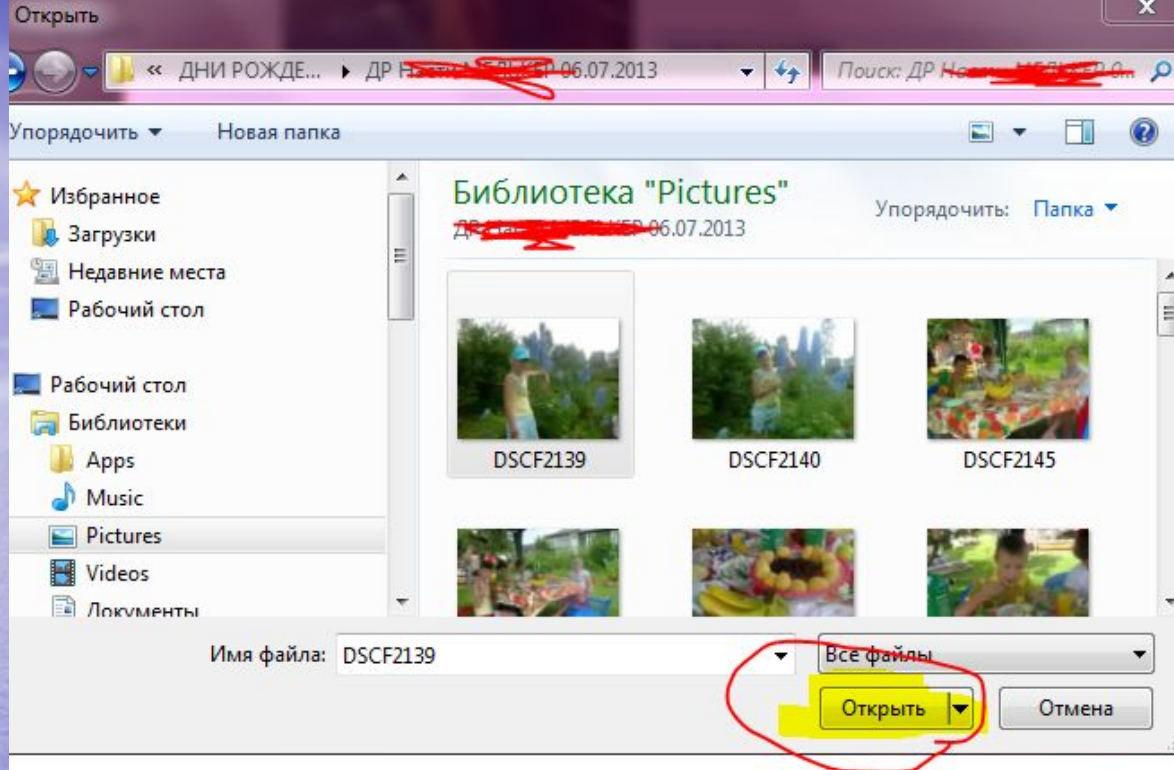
Открыть

« ДНИ РОЖДЕ... ▸ ДР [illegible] 06.07.2013

Поиск: ДР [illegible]

Упорядочить ▾ Новая папка

Избранное
Загрузки
Недавние места
Рабочий стол

Рабочий стол
Библиотеки
Apps
Music
Pictures
Videos
Документы

Библиотека "Pictures"
ДР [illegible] 06.07.2013

Упорядочить: Папка ▾

DSCF2139
DSCF2140
DSCF2145

Имя файла: DSCF2139

Все файлы

Открыть

Отмена